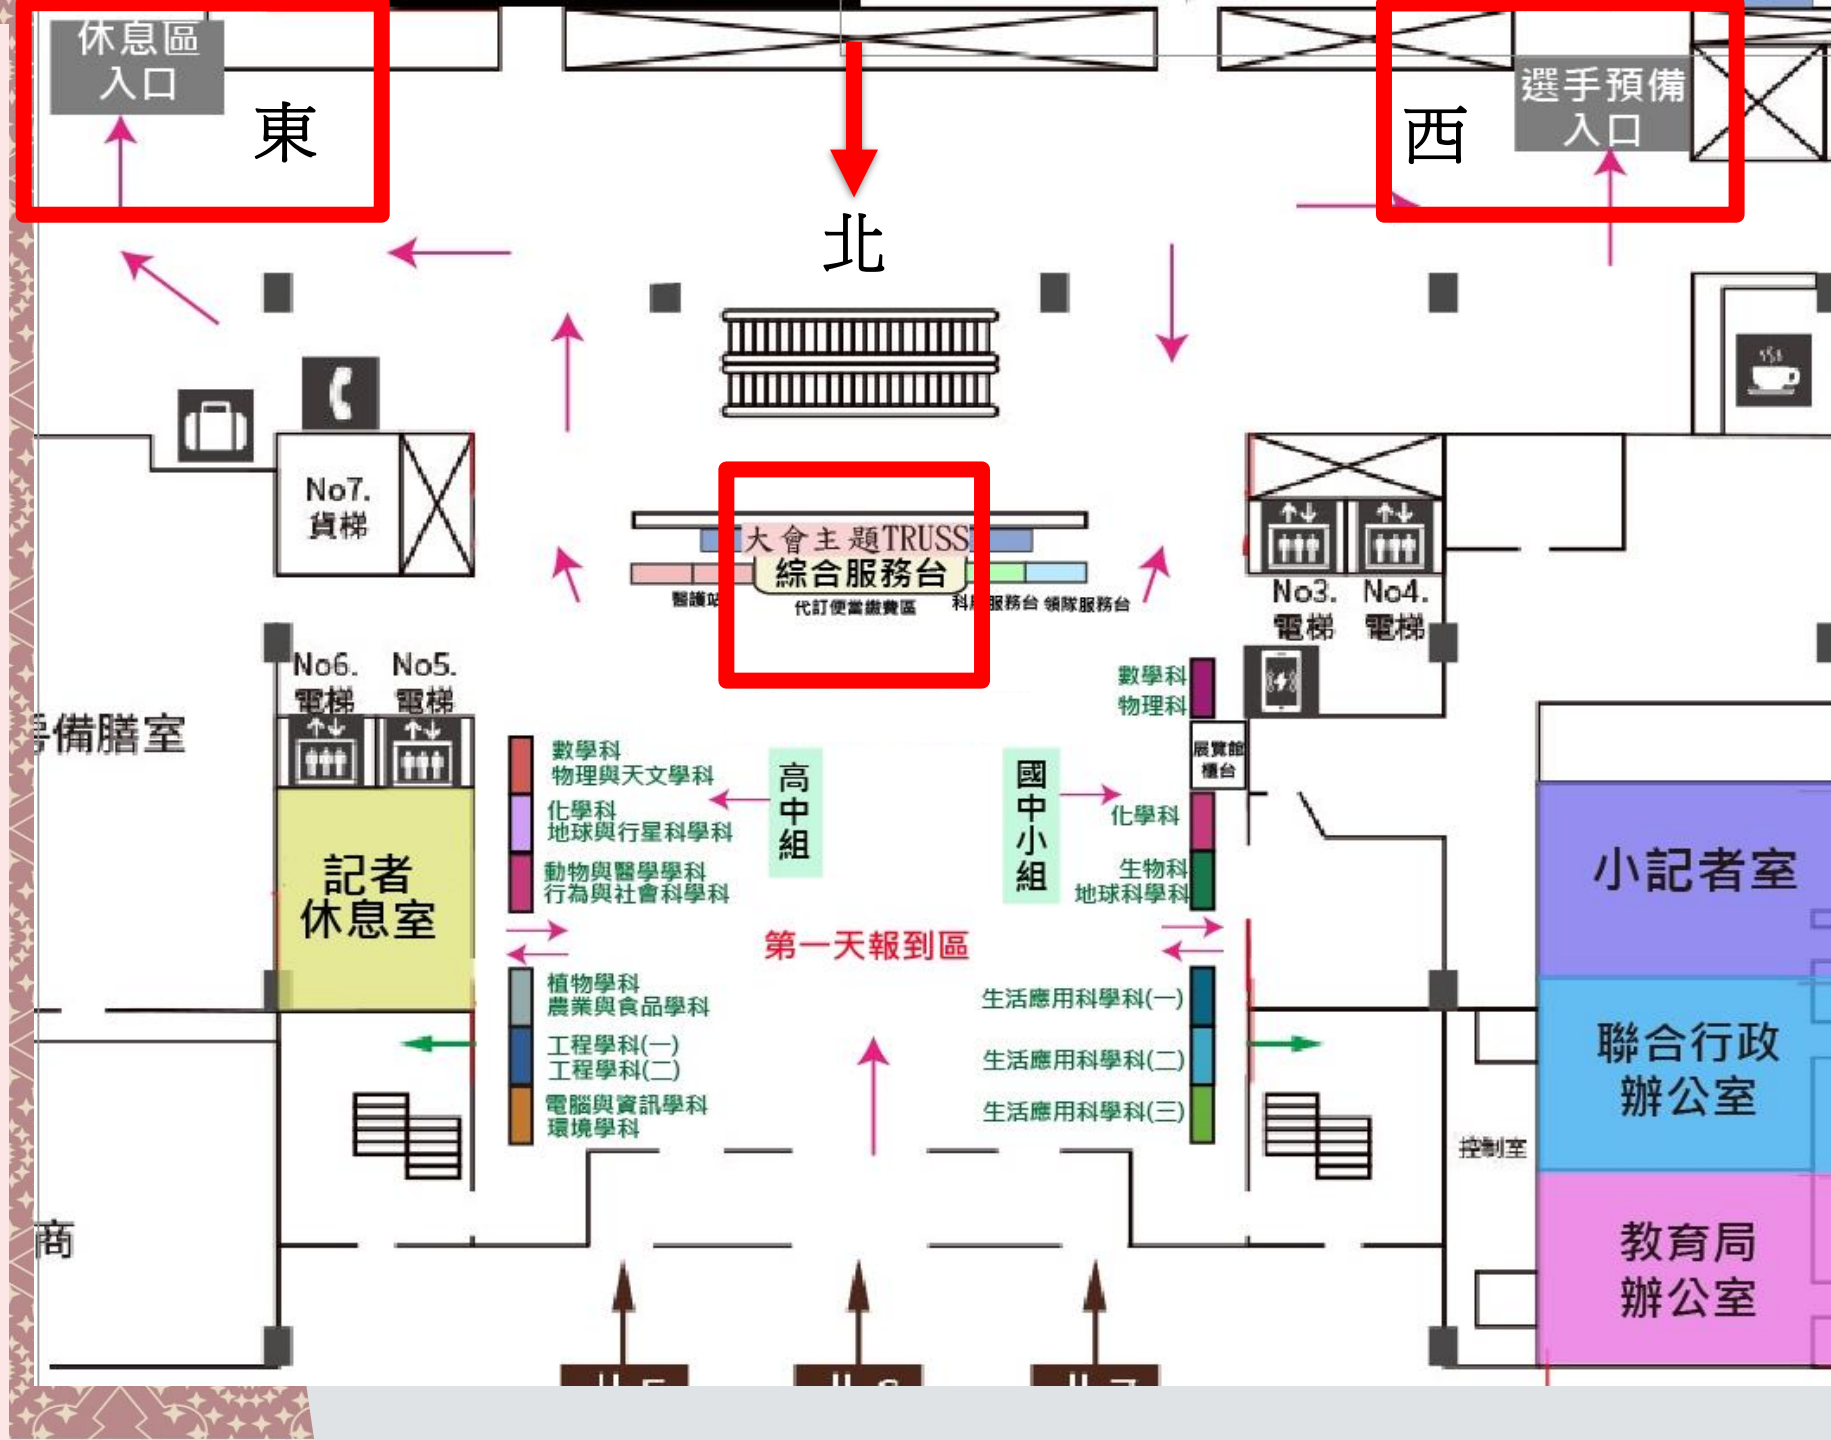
休息區
入口

東

北

西

選手預備
入口

No7.
貨梯

大會主題TRUSS
綜合服務台
醫護站
代訂便當繳費區
科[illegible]服務台 領隊服務台

No3.
電梯

No4.
電梯

No6.
電梯

No5.
電梯

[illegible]備膳室

記者
休息室

數學科
物理與天文學科
化學科
地球與行星科學科
動物與醫學學科
行為與社會科學科

高中組

國中小組

數學科
物理科

展覽館
櫃台

化學科
生物科
地球科學科

第一天報到區

植物學科
農業與食品學科
工程學科(一)
工程學科(二)
電腦與資訊學科
環境學科

生活應用科學科(一)
生活應用科學科(二)
生活應用科學科(三)

小記者室

聯合行政
辦公室

控制室

教育局
辦公室

商